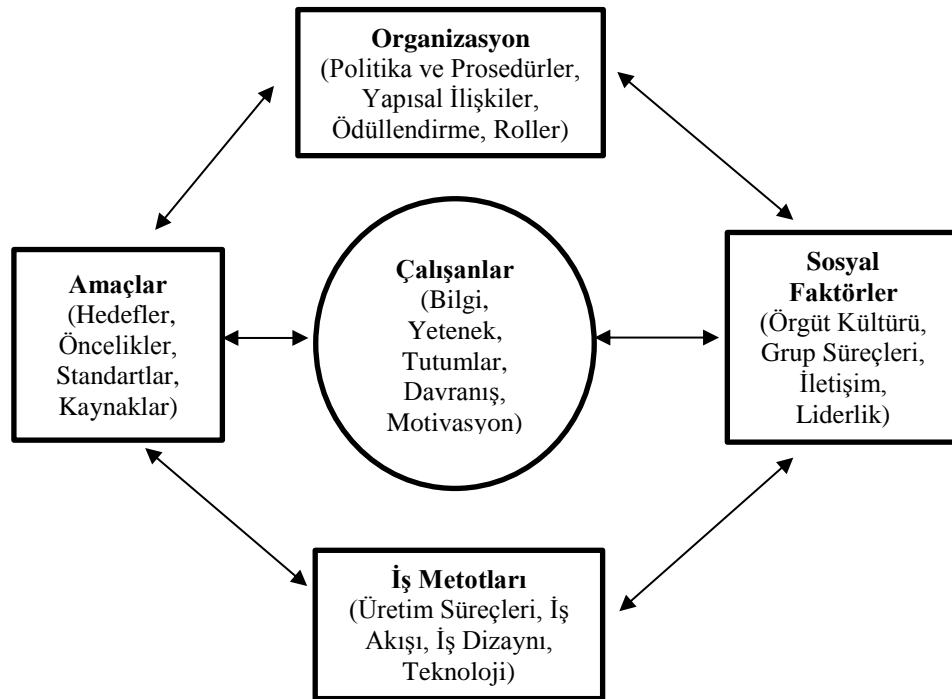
**Organizasyon**
(Politika ve Prosedürler, Yapısal İlişkiler, Ödüllendirme, Roller)

**Amaçlar**
(Hedefler, Öncelikler, Standartlar, Kaynaklar)

**Çalışanlar**
(Bilgi, Yetenek, Tutumlar, Davranış, Motivasyon)

**Sosyal Faktörler**
(Örgüt Kültürü, Grup Süreçleri, İletişim, Liderlik)

**İş Metotları**
(Üretim Süreçleri, İş Akışı, İş Dizaynı, Teknoloji)